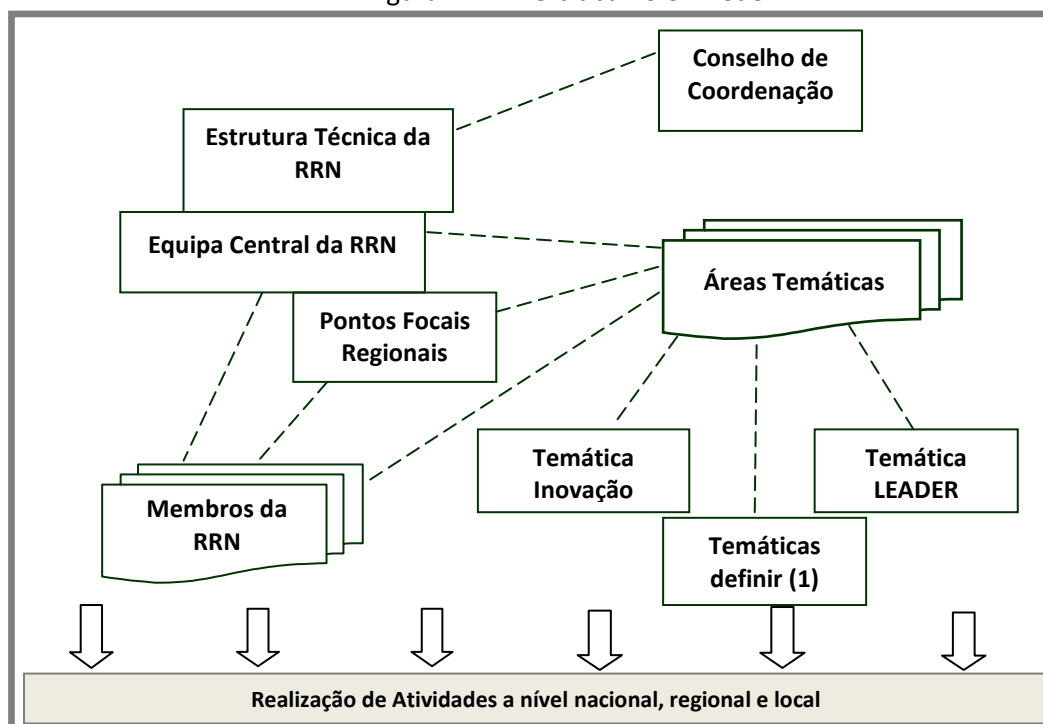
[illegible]

Conselho de Coordenação

Estrutura Técnica da RRN

Equipa Central da RRN

Áreas Temáticas

Pontos Focais Regionais

Temática Inovação

Temática LEADER

Membros da RRN

Temáticas definir (1)

Realização de Atividades a nível nacional, regional e local